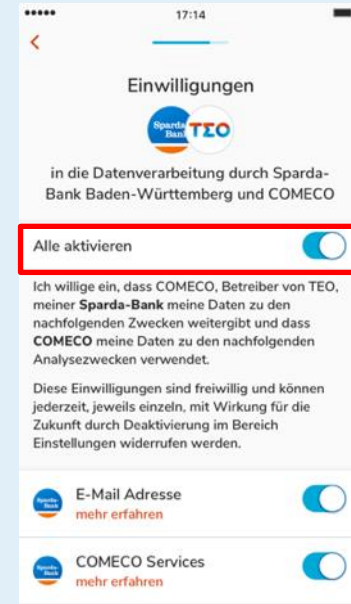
••••• 17:14

<

Einwilligungen

Sparda-Bank TEO

in die Datenverarbeitung durch Sparda-Bank Baden-Württemberg und COMECO

Alle aktivieren

Ich willige ein, dass COMECO, Betreiber von TEO, meiner **Sparda-Bank** meine Daten zu den nachfolgenden Zwecken weitergibt und dass **COMECO** meine Daten zu den nachfolgenden Analysezwecken verwendet.

Diese Einwilligungen sind freiwillig und können jederzeit, jeweils einzeln, mit Wirkung für die Zukunft durch Deaktivierung im Bereich Einstellungen widerrufen werden.

Sparda-Bank
E-Mail Adresse
mehr erfahren

Sparda-Bank
COMECO Services
mehr erfahren